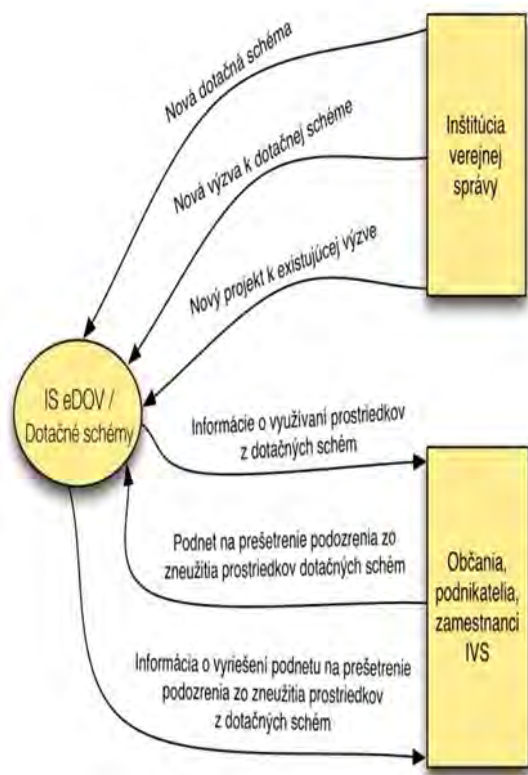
Nová dotačná schéma

Nová výzva k dotačnej schéme

Inštitúcia verejnej správy

Nový projekt k existujúcej výzve

IS eDOV / Dotačné schémy

Informácie o využívaní prostriedkov z dotačných schém

Podnet na prešetrenie podozrenia zo zneužitia prostriedkov dotačných schém

Občania, podnikatelia, zamestnanci IVS

Informácia o vyriešení podnetu na prešetrenie podozrenia zo zneužitia prostriedkov z dotačných schém